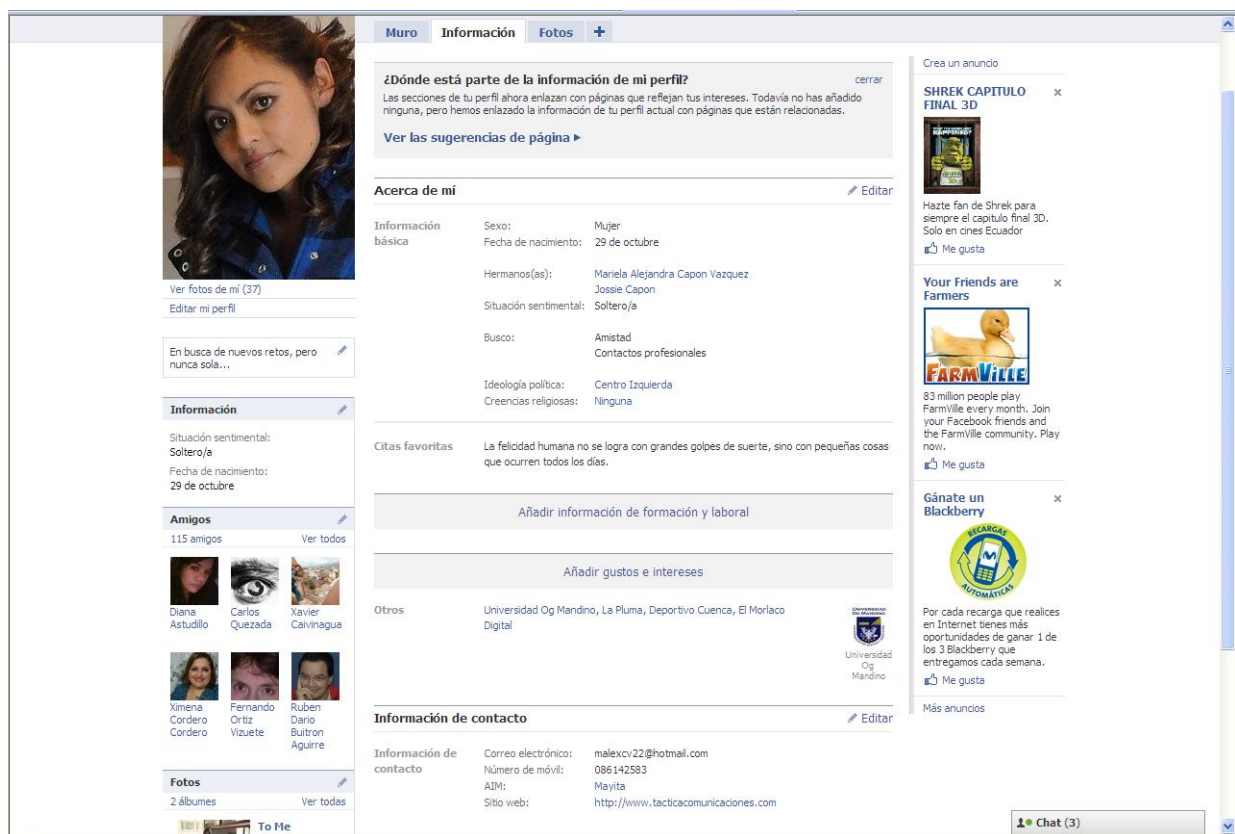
Muro | Información | Fotos | +

¿Dónde está parte de la información de mi perfil?
cerrar
Las secciones de tu perfil ahora enlazan con páginas que reflejan tus intereses. Todavía no has añadido ninguna, pero hemos enlazado la información de tu perfil actual con páginas que están relacionadas.
Ver las sugerencias de página ▸

Acerca de mí
Editar

Información básica
Sexo: Mujer
Fecha de nacimiento: 29 de octubre
Hermanos(as): Mariela Alejandra Capon Vazquez
Jossie Capon
Situación sentimental: Soltero/a
Busco: Amistad
Contactos profesionales
Ideología política: Centro Izquierda
Creencias religiosas: Ninguna

Citas favoritas
La felicidad humana no se logra con grandes golpes de suerte, sino con pequeñas cosas que ocurren todos los días.

Añadir información de formación y laboral

Añadir gustos e intereses

Otros
Universidad Og Mandino, La Pluma, Deportivo Cuenca, El Morlaco Digital
Universidad Og Mandino

Información de contacto
Editar
Información de contacto
Correo electrónico: malexcv22@hotmail.com
Número de móvil: 086142583
AIM: Mayita
Sitio web: http://www.tacticacomunicaciones.com

Ver fotos de mí (37)
Editar mi perfil

En busca de nuevos retos, pero nunca sola...

Información
Situación sentimental:
Soltero/a
Fecha de nacimiento:
29 de octubre

Amigos
115 amigos
Ver todos
Diana Astudillo
Carlos Quezada
Xavier Caivinagua
Ximena Cordero Cordero
Fernando Ortiz Vizuete
Ruben Dario Buitron Aguirre

Fotos
2 álbumes
Ver todas
To Me

Crea un anuncio
SHREK CAPITULO FINAL 3D
×
Hazte fan de Shrek para siempre el capitulo final 3D. Solo en cines Ecuador
Me gusta

Your Friends are Farmers
×
FARMVILLE
83 million people play FarmVille every month. Join your Facebook friends and the FarmVille community. Play now.
Me gusta

Gánate un Blackberry
×
RECARGAS AUTOMÁTICAS
Por cada recarga que realices en Internet tienes más oportunidades de ganar 1 de los 3 Blackberry que entregamos cada semana.
Me gusta

Más anuncios

Chat (3)